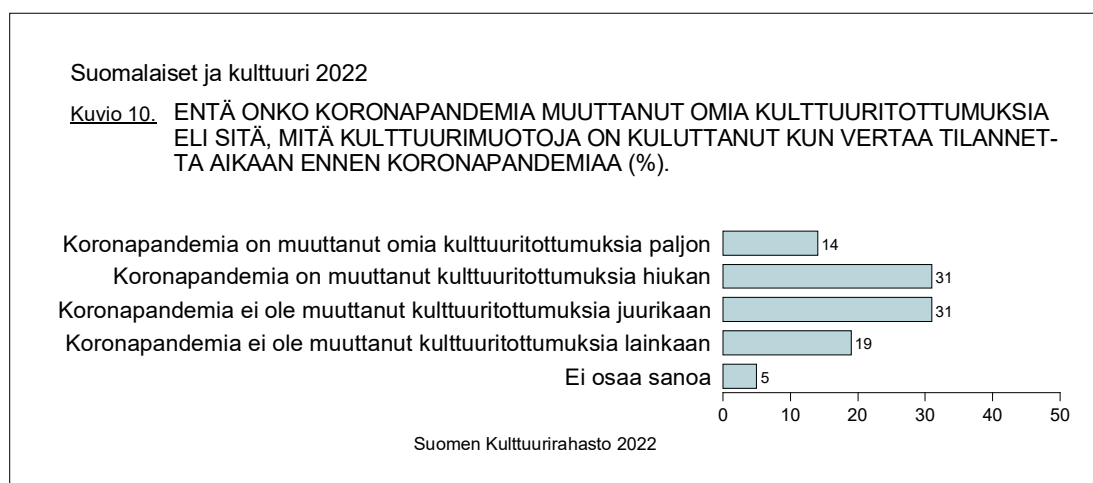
Suomalaiset ja kulttuuri 2022

Kuvio 10. ENTÄ ONKO KORONAPANDEMIA MUUTTANUT OMIA KULTTUURITOTTUMUKSIA ELI SITÄ, MITÄ KULTTUURIMUOTOJA ON KULUTTANUT KUN VERTAA TILANNETTA AIKAAN ENNEN KORONAPANDEMIAA (%).

Koronapandemia on muuttanut omia kulttuuritottumuksia paljon 14
Koronapandemia on muuttanut kulttuuritottumuksia hiukan 31
Koronapandemia ei ole muuttanut kulttuuritottumuksia juurikaan 31
Koronapandemia ei ole muuttanut kulttuuritottumuksia lainkaan 19
Ei osaa sanoa 5

0 10 20 30 40 50

Suomen Kulttuurirahasto 2022